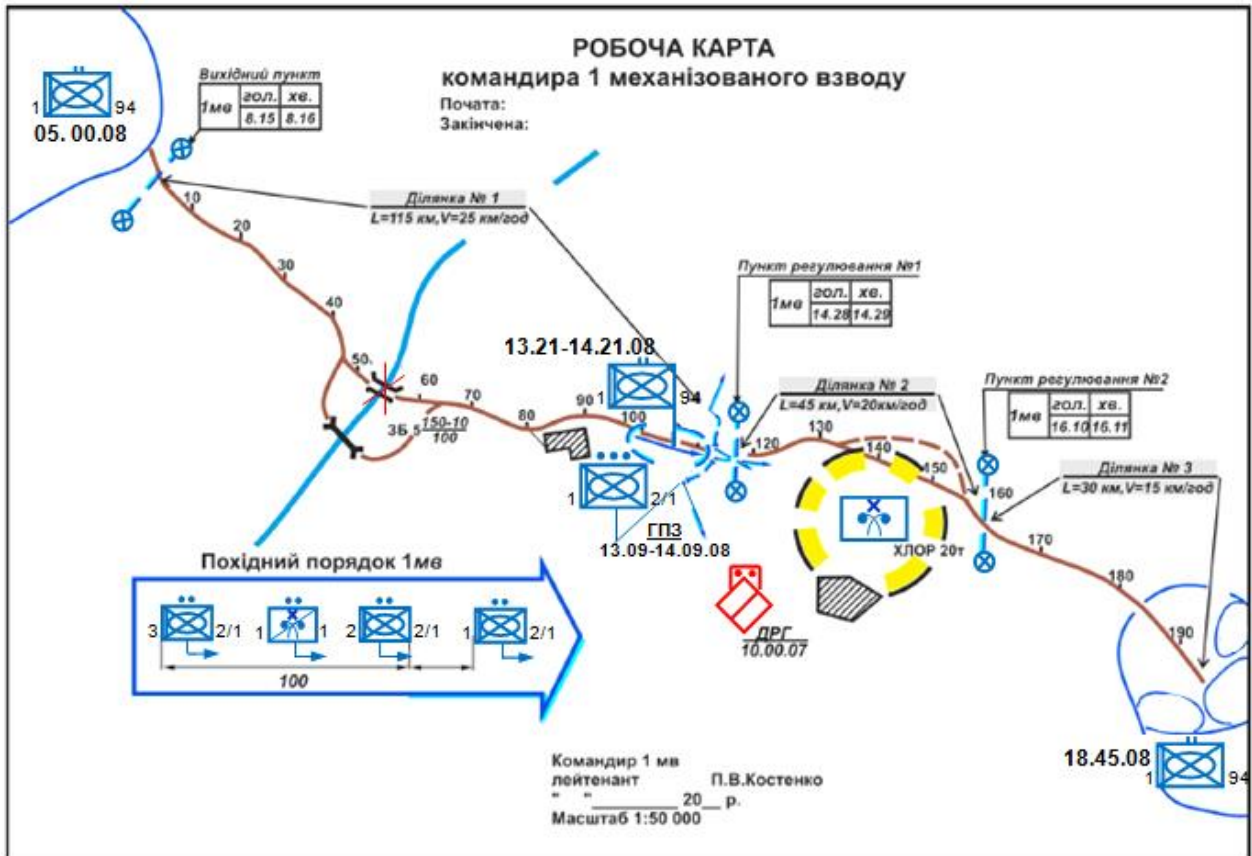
РОБОЧА КАРТА
командира 1 механізованого взводу
Почата:
Закінчена:

1 94
05. 00.08

Вихідний пункт

| 1мв | гол. | хв. |
|---|---|---|
| | 8.15 | 8.16 |

Ділянка № 1
L=115 км,V=25 км/год

10
20
30
40
50
60
70
80
90
100

13.21-14.21.08
1 94

35.5
$\frac{150-10}{100}$

1 2/1
ГПЗ
13.09-14.09.08

Пункт регулювання №1

| 1мв | гол. | хв. |
|---|---|---|
| | 14.28 | 14.29 |

Ділянка № 2
L=45 км,V=20км/год

120
130
140
150
160
170
180
190

ХЛОР 20т

Пункт регулювання №2

| 1мв | гол. | хв. |
|---|---|---|
| | 16.10 | 16.11 |

Ділянка № 3
L=30 км,V=15 км/год

ДРГ
10.00.07

Похідний порядок 1мв
3 2/1 1 1 2 2/1 1 2/1
100

18.45.08
1 94

Командир 1 мв
лейтенант П.В.Костенко
" "________ 20__ р.
Масштаб 1:50 000